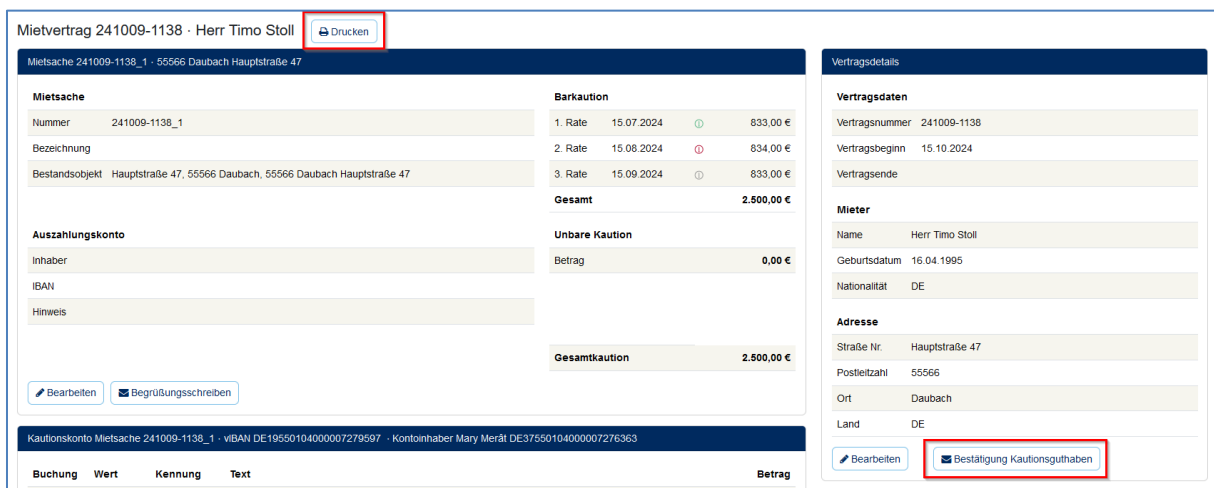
Mietvertrag 241009-1138 · Herr Timo Stoll

Drucken

Mietsache 241009-1138_1 · 55566 Daubach Hauptstraße 47

Mietsache

| | |
|---|---|
| Nummer | 241009-1138_1 |
| Bezeichnung | |
| Bestandsobjekt | Hauptstraße 47, 55566 Daubach, 55566 Daubach Hauptstraße 47 |

Barkaution

| | | |
|---|---|---|
| 1. Rate | 15.07.2024 | 833,00 € |
| 2. Rate | 15.08.2024 | 834,00 € |
| 3. Rate | 15.09.2024 | 833,00 € |
| Gesamt | | 2.500,00 € |

Auszahlungskonto

| |
|---|
| Inhaber |
| IBAN |
| Hinweis |

Unbare Kaution

| | |
|---|---|
| Betrag | 0,00 € |

| | |
|---|---|
| Gesamtkaution | 2.500,00 € |

Bearbeiten

Begrüßungsschreiben

Kautionskonto Mietsache 241009-1138_1 · vIBAN DE19550104000007279597 · Kontoinhaber Mary Merât DE37550104000007276363

| Buchung | Wert | Kennung | Text | Betrag |
|---|---|---|---|---|

Vertragsdetails

Vertragsdaten

| | |
|---|---|
| Vertragsnummer | 241009-1138 |
| Vertragsbeginn | 15.10.2024 |
| Vertragsende | |

Mieter

| | |
|---|---|
| Name | Herr Timo Stoll |
| Geburtsdatum | 16.04.1995 |
| Nationalität | DE |

Adresse

| | |
|---|---|
| Straße Nr. | Hauptstraße 47 |
| Postleitzahl | 55566 |
| Ort | Daubach |
| Land | DE |

Bearbeiten

Bestätigung Kautionsguthaben